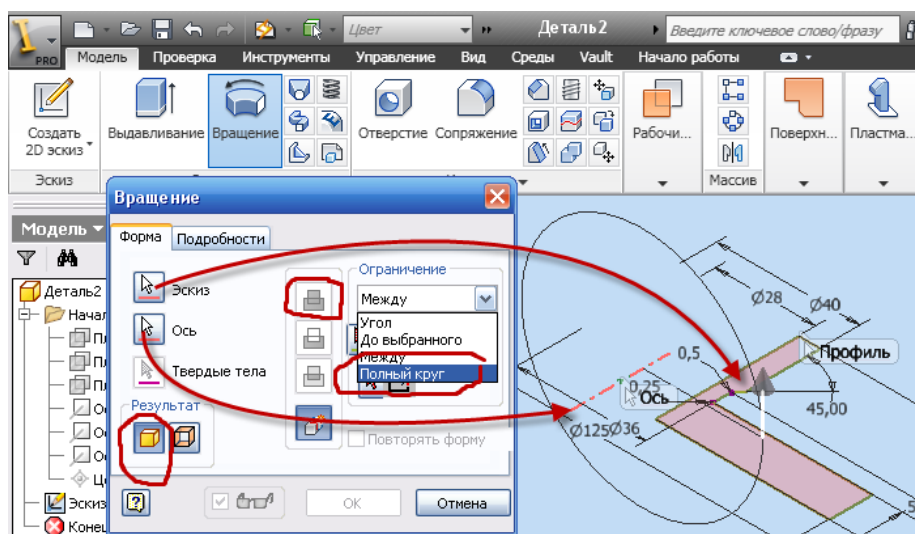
PRO
Цвет
Деталь2
Введите ключевое слово/фразу
Модель Проверка Инструменты Управление Вид Среды Vault Начало работы
Создать 2D эскиз
Выдавливание Вращение
Отверстие Сопряжение
Рабочи...
Поверхн... Пластма...
Эскиз
Массив
Модель
Деталь2
Начал
Пл
Пл
Пл
Ос
Ос
Ос
Це
Эскиз
Конец
Вращение
Форма Подробности
Эскиз
Ось
Твердые тела
Результат
Ограничение
Между
Угол
До выбранного
Между
Полный круг
Повторять форму
OK Отмена
Ø28
Ø40
0,5
Профиль
0,25
Ось
45,00
Ø125
Ø36